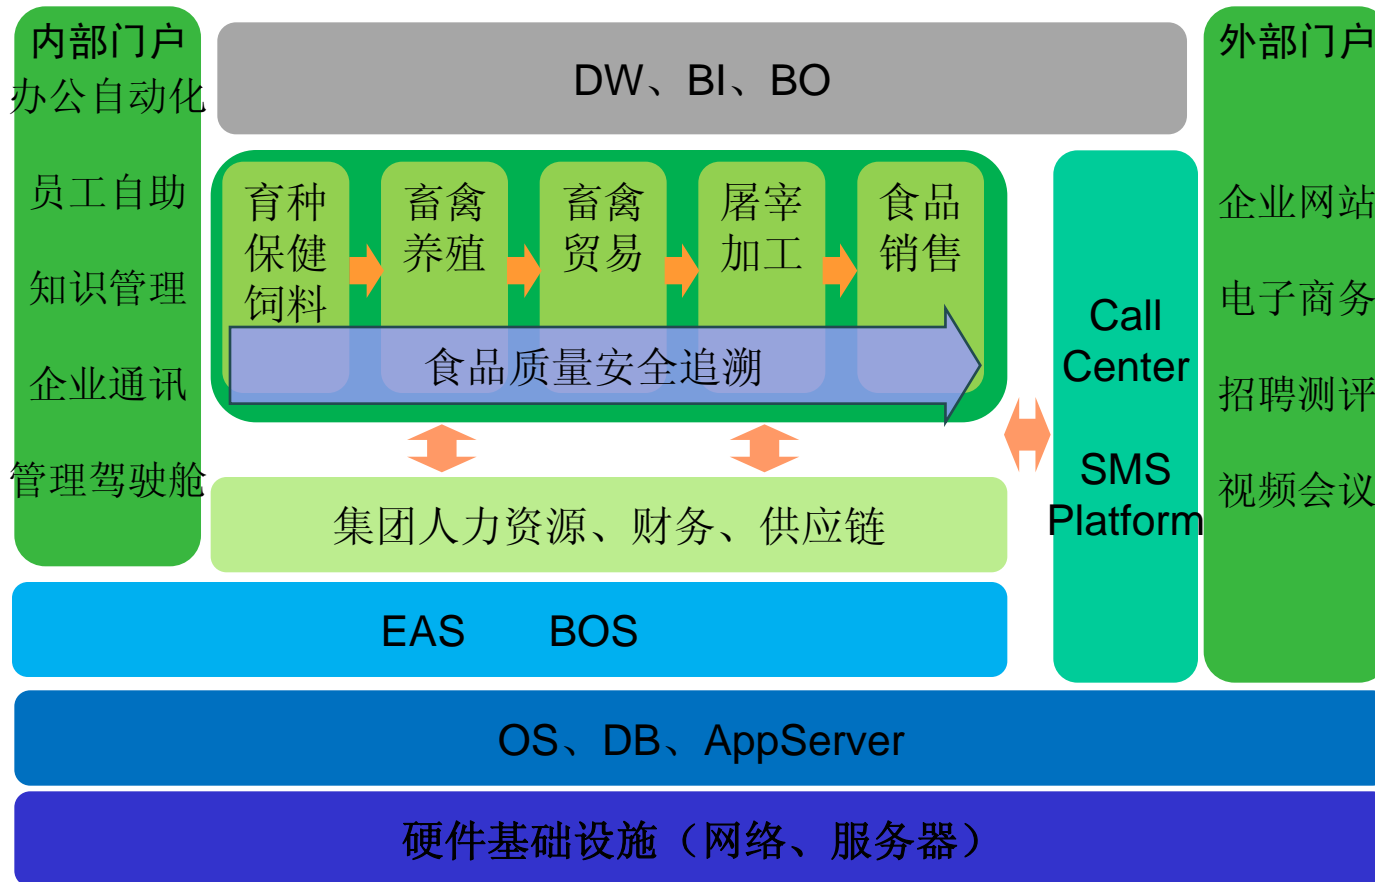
内部门户
办公自动化
员工自助
知识管理
企业通讯
管理驾驶舱

DW、BI、BO

育种保健饲料
畜禽养殖
畜禽贸易
屠宰加工
食品销售
食品质量安全追溯

集团人力资源、财务、供应链

Call Center

SMS Platform

外部门户
企业网站
电子商务
招聘测评
视频会议

EAS BOS

OS、DB、AppServer

硬件基础设施（网络、服务器）